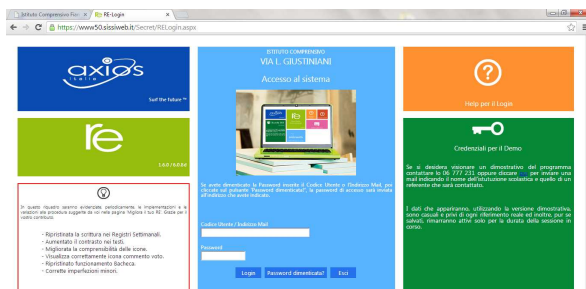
Istituto Comprensivo Fori | RE-Login

https://www50.sissiweb.it/Secret/RELogin.aspx

axios italia

Surf the future

re

1.6.0 / 6.0.0d

In questo riquadro saranno evidenziate, periodicamente le implementazioni e le variazioni alle procedure suggerite da voi nelle pagine Migliora il tuo RE. Grazie per il vostro contributo.

- Ripristinata la scrittura nei Registri Settimanali.
- Aumentato il contrasto nei testi.
- Migliorata la comprensibilità delle icone.
- Visualizza correttamente icona commento voto.
- Ripristinato funzionamento Bacheca.
- Corrette imperfezioni minori.

ISTITUTO COMPRENSIVO
VIA L. GIUSTINIANI

Accesso al sistema

Se avete dimenticato la Password inserite il Codice Utente o l'indirizzo Mail, poi cliccate sul pulsante "Password dimenticata?", la password di accesso sarà inviata all'indirizzo che avete indicato.

Codice Utente / Indirizzo Mail

Password

Login | Password dimenticata? | Esci

?

Help per il Login

Credenziali per il Demo

Se si desidera visionare un dimostrativo del programma contattare lo 06 777 231 oppure cliccare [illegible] per inviare una mail indicando il nome dell'istituzione scolastica e quello di un referente che sarà contattato.

I dati che appariranno, utilizzando la versione dimostrativa, sono casuali e privi di ogni riferimento reale ed inoltre, pur se salvati, rimarranno attivi solo per la durata della sessione in corso.